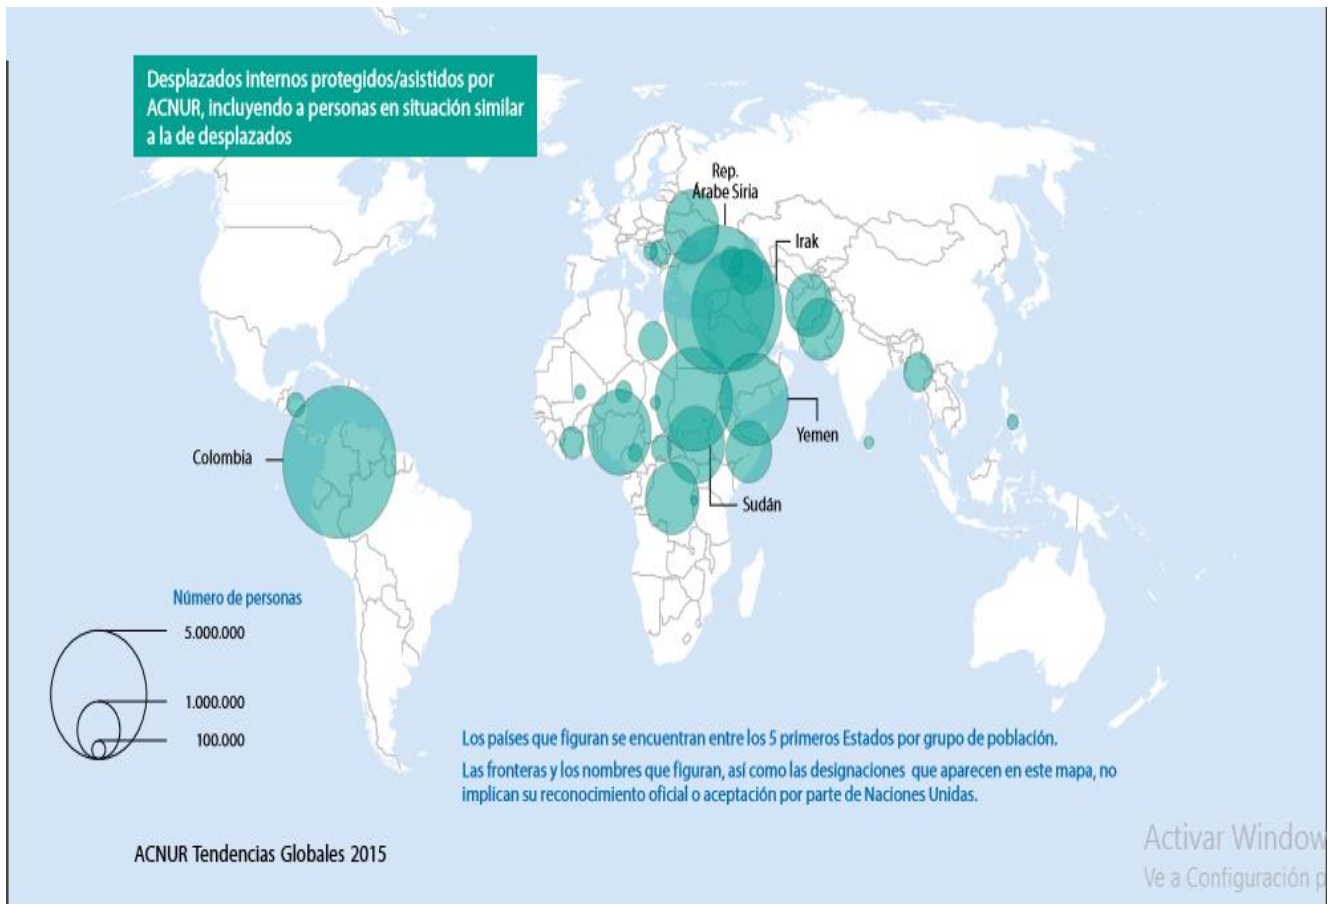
Desplazados internos protegidos/asistidos por ACNUR, incluyendo a personas en situación similar a la de desplazados

Rep. Árabe Siria

Irak

Colombia

Yemen

Sudán

Número de personas

5.000.000

1.000.000

100.000

Los países que figuran se encuentran entre los 5 primeros Estados por grupo de población.

Las fronteras y los nombres que figuran, así como las designaciones que aparecen en este mapa, no implican su reconocimiento oficial o aceptación por parte de Naciones Unidas.

ACNUR Tendencias Globales 2015

Activar Window
Ve a Configuración p